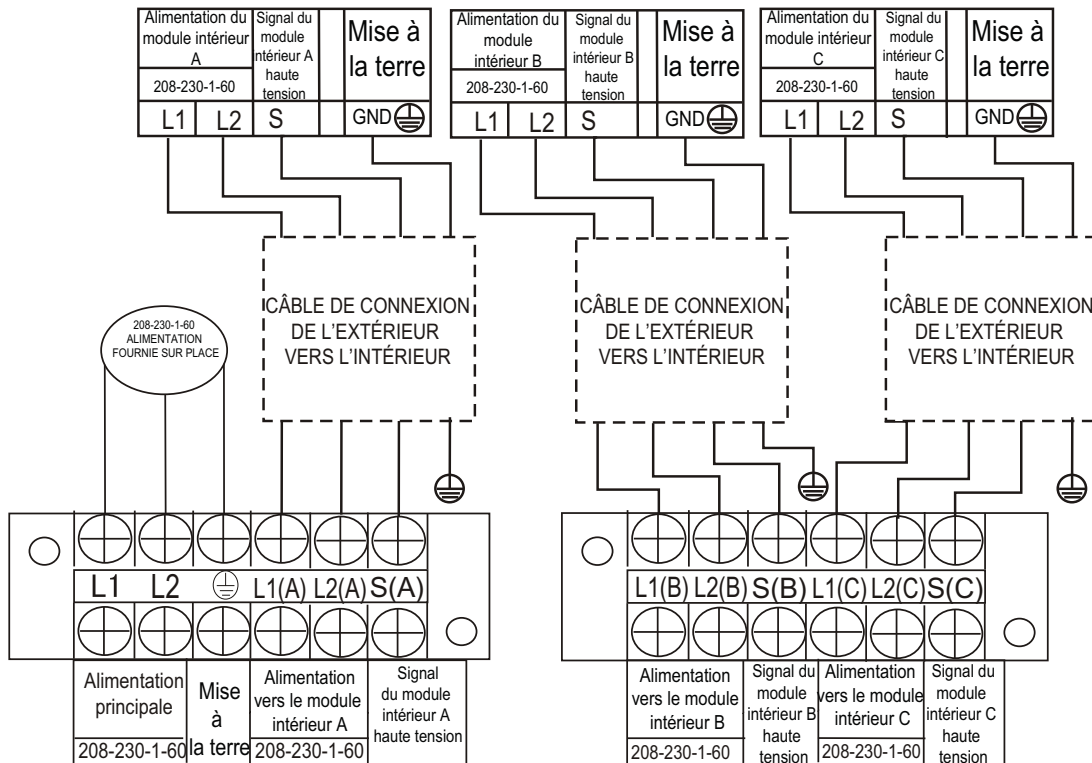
Alimentation du module intérieur A
208-230-1-60
Signal du module ntérieur A haute tension
Mise à la terre
L1 L2 S GND

Alimentation du module intérieur B
208-230-1-60
Signal du module intérieur B haute tension
Mise à la terre
L1 L2 S GND

Alimentation du module intérieur C
208-230-1-60
Signal du module intérieur C haute tension
Mise à la terre
L1 L2 S GND

CÂBLE DE CONNEXION DE L'EXTÉRIEUR VERS L'INTÉRIEUR

CÂBLE DE CONNEXION DE L'EXTÉRIEUR VERS L'INTÉRIEUR

CÂBLE DE CONNEXION DE L'EXTÉRIEUR VERS L'INTÉRIEUR

208-230-1-60 ALIMENTATION FOURNIE SUR PLACE

L1 L2 L1(A) L2(A) S(A)

Alimentation principale 208-230-1-60
Mise à la terre
Alimentation vers le module intérieur A 208-230-1-60
Signal du module intérieur A haute tension

L1(B) L2(B) S(B) L1(C) L2(C) S(C)

Alimentation vers le module intérieur B 208-230-1-60
Signal du module intérieur B haute tension
Alimentation vers le module intérieur C 208-230-1-60
Signal du module intérieur C haute tension